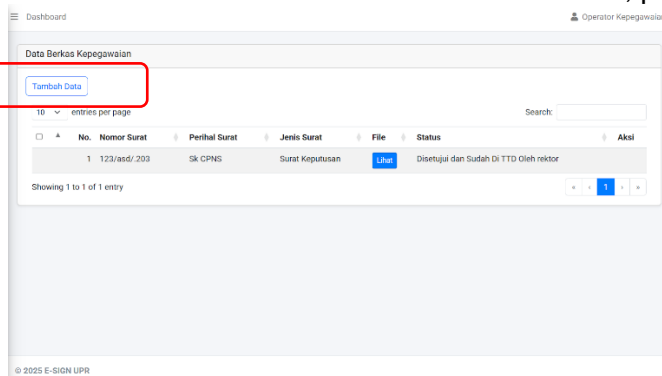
Dashboard

Operator Kepegawaia

Data Berkas Kepegawaian

Tambah Data

10 entries per page

Search:

| | No. | Nomor Surat | Perihal Surat | Jenis Surat | File | Status | Aksi |
|---|---|---|---|---|---|---|---|
| | 1 | 123/asd/.203 | Sk CPNS | Surat Keputusan | Lihat | Disetujui dan Sudah Di TTD Oleh rektor | |

Showing 1 to 1 of 1 entry

« ‹ 1 › »

© 2025 E-SIGN UPR